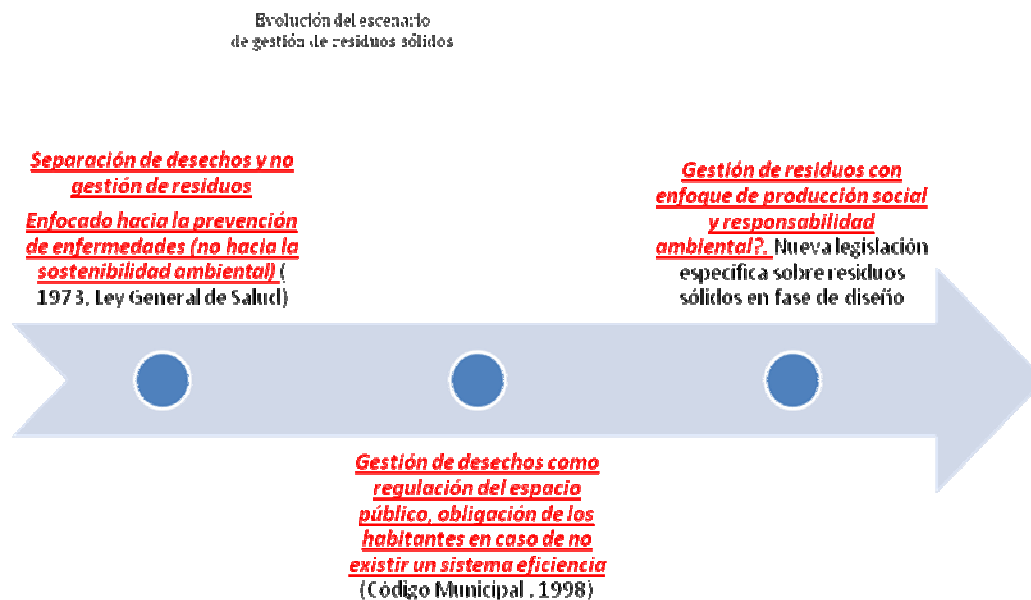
Evolución del escenario
de gestión de residuos sólidos

Separación de desechos y no gestión de residuos

Enfocado hacia la prevención de enfermedades (no hacia la sostenibilidad ambiental) ( 1973, Ley General de Salud)

Gestión de residuos con enfoque de producción social y responsabilidad ambiental?. Nueva legislación específica sobre residuos sólidos en fase de diseño

Gestión de desechos como regulación del espacio público, obligación de los habitantes en caso de no existir un sistema eficiencia (Código Municipal , 1998)